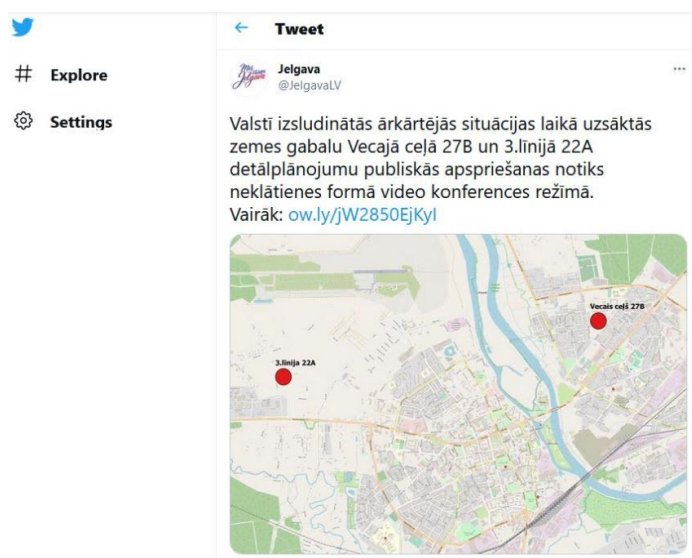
# Explore

Settings

Tweet

Jelgava
@JelgavaLV

...

Valstī izsludinātās ārkārtējās situācijas laikā uzsāktās zemes gabalu Vecajā ceļā 27B un 3.līnijā 22A detālplānojumu publiskās apspriešanas notiks neklātienes formā video konferences režīmā.
Vairāk: ow.ly/jW2850EjKyI

Vecais ceļš 27B

3.līnija 22A